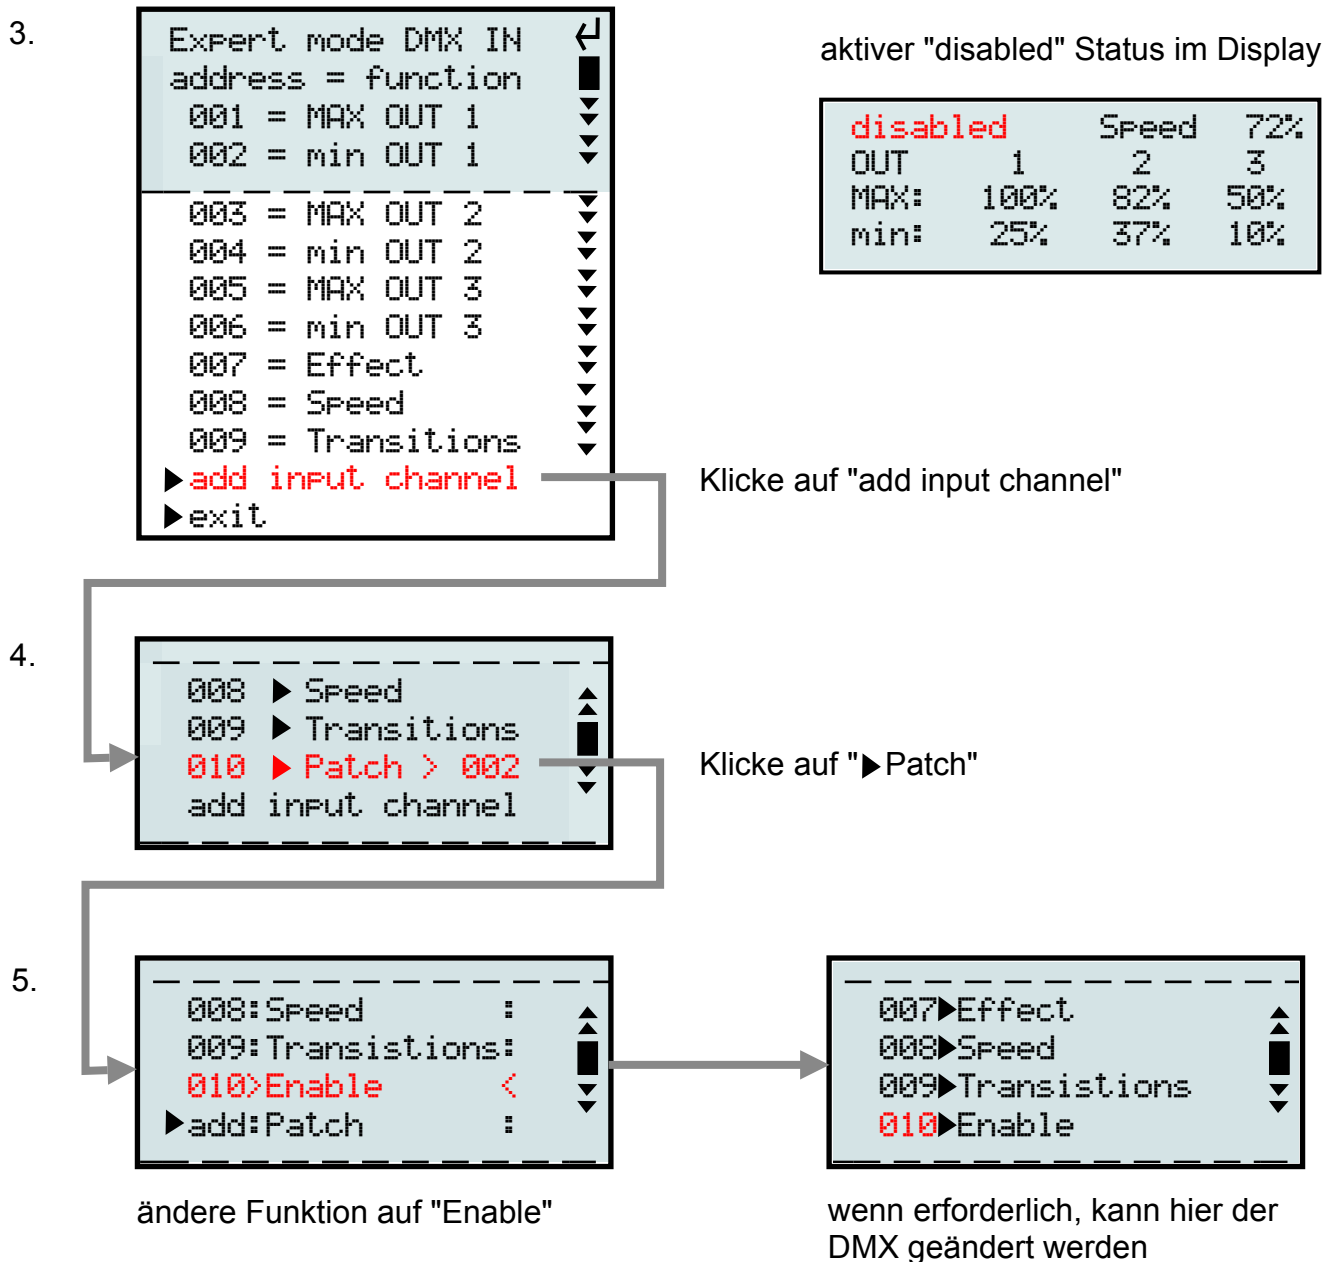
3.

Expert mode DMX IN ↵
address = function
001 = MAX OUT 1
002 = min OUT 1
003 = MAX OUT 2
004 = min OUT 2
005 = MAX OUT 3
006 = min OUT 3
007 = Effect
008 = Speed
009 = Transitions
▶add input channel
▶exit

aktiver "disabled" Status im Display

| disabled | | Speed | 72% |
|---|---|---|---|
| OUT | 1 | 2 | 3 |
| MAX: | 100% | 82% | 50% |
| min: | 25% | 37% | 10% |

Klicke auf "add input channel"

4.

008 ▶ Speed
009 ▶ Transitions
010 ▶ Patch > 002
add input channel

Klicke auf "▶Patch"

5.

008:Speed :
009:Transitions:
010>Enable <
▶add:Patch :

007▶Effect
008▶Speed
009▶Transistions
010▶Enable

ändere Funktion auf "Enable"

wenn erforderlich, kann hier der DMX geändert werden